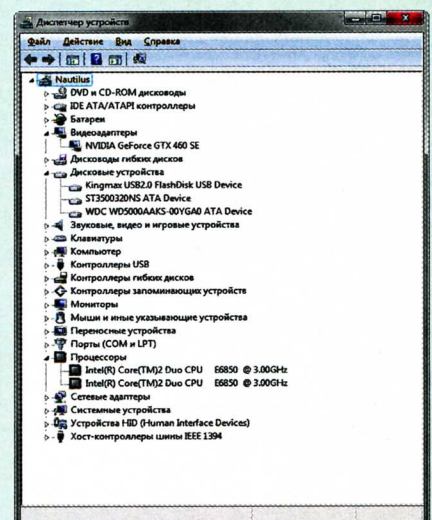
Диспетчер устройств

Файл Действие Вид Справка

Nautilus
DVD и CD-ROM дисководы
IDE ATA/ATAPI контроллеры
Батареи
Видеоадаптеры
NVIDIA GeForce GTX 460 SE
Дисководы гибких дисков
Дисковые устройства
Kingmax USB2.0 FlashDisk USB Device
ST3500320NS ATA Device
WDC WD5000AAKS-00YGA0 ATA Device
Звуковые, видео и игровые устройства
Клавиатуры
Компьютер
Контроллеры USB
Контроллеры гибких дисков
Контроллеры запоминающих устройств
Мониторы
Мыши и иные указывающие устройства
Переносные устройства
Порты (COM и LPT)
Процессоры
Intel(R) Core(TM)2 Duo CPU E6850 @ 3.00GHz
Intel(R) Core(TM)2 Duo CPU E6850 @ 3.00GHz
Сетевые адаптеры
Системные устройства
Устройства HID (Human Interface Devices)
Хост-контроллеры шины IEEE 1394